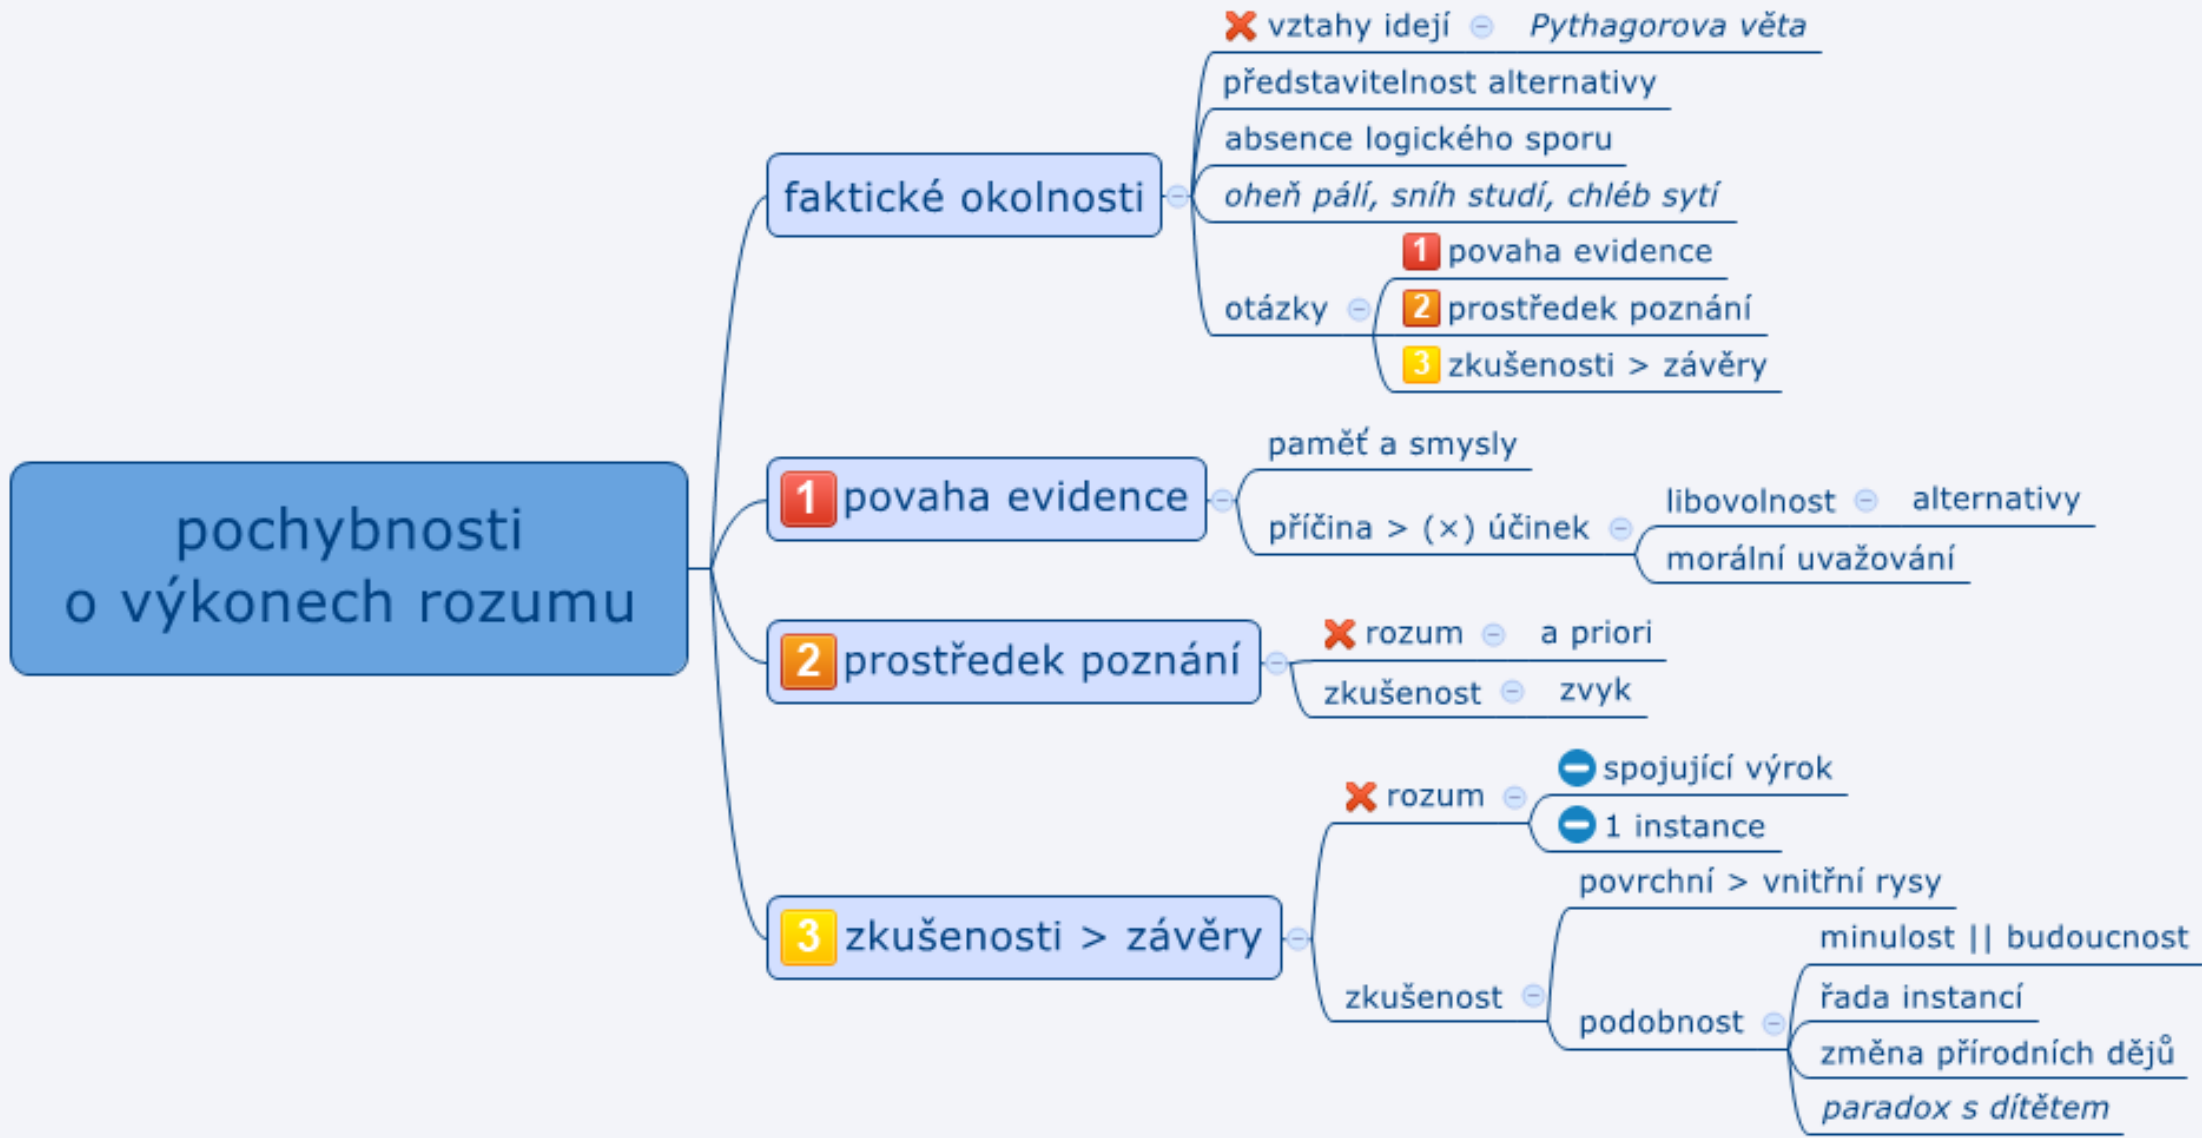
pochybnosti o výkonech rozumu

faktické okolnosti
vztahy idejí
Pythagorova věta
představitelnost alternativy
absence logického sporu
oheň pálí, sníh studí, chléb sytí
otázky
1 povaha evidence
2 prostředek poznání
3 zkušenosti > závěry

1 povaha evidence
paměť a smysly
příčina > (×) účinek
libovolnost
alternativy
morální uvažování

2 prostředek poznání
rozum
a priori
zkušenost
zvyk

3 zkušenosti > závěry
rozum
spojující výrok
1 instance
zkušenost
povrchní > vnitřní rysy
podobnost
minulost || budoucnost
řada instancí
změna přírodních dějů
paradox s dítětem